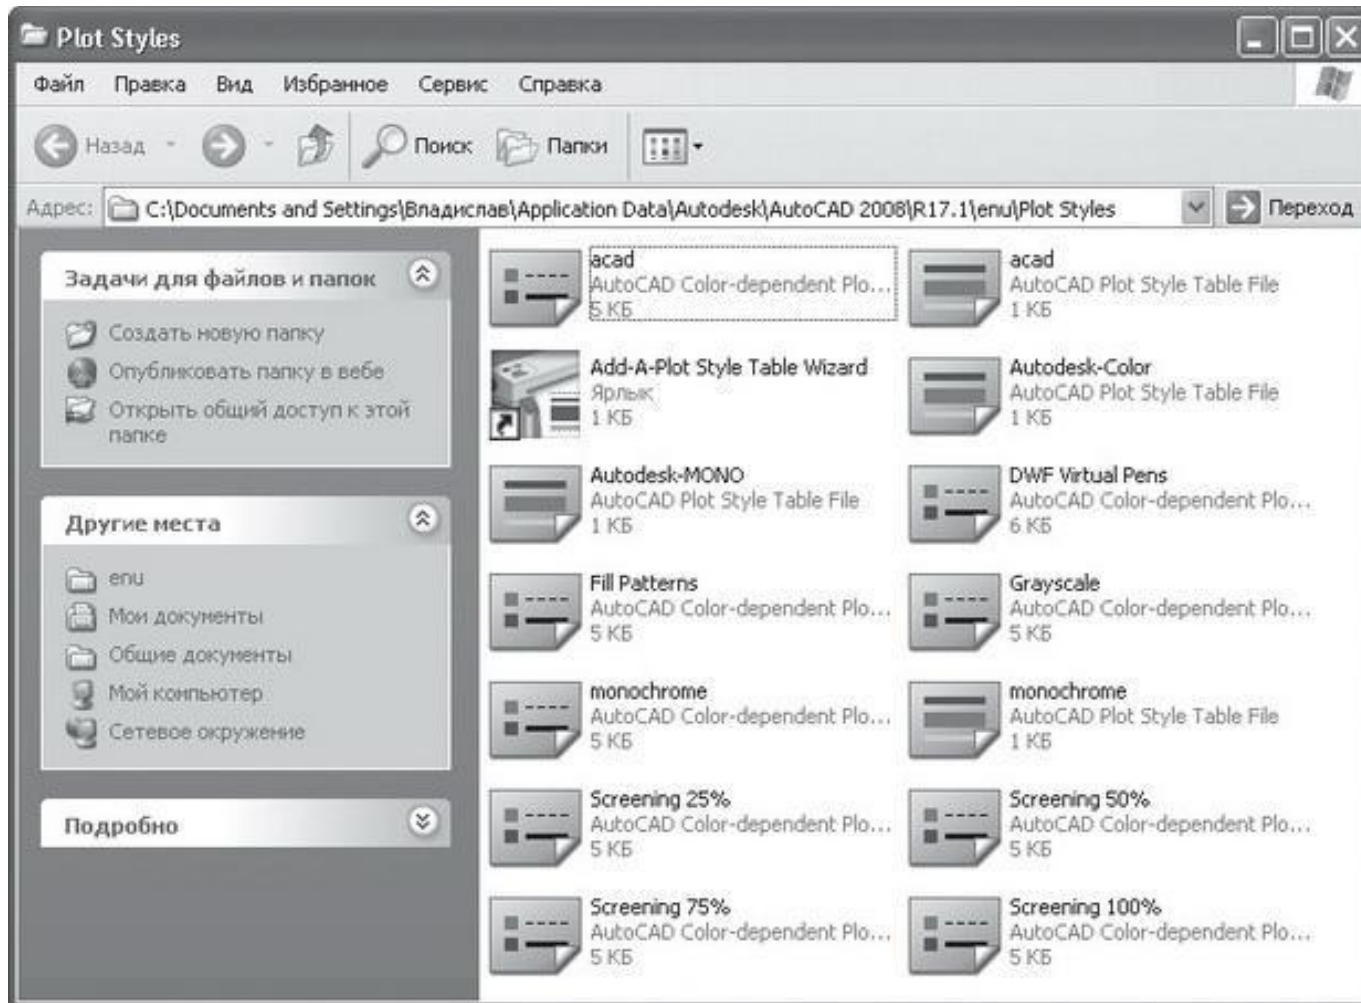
Plot Styles

Файл Правка Вид Избранное Сервис Справка

Назад Поиск Папки

Адрес: C:\Documents and Settings\Владислав\Application Data\Autodesk\AutoCAD 2008\R17.1\enu\Plot Styles Переход

Задачи для файлов и папок

Создать новую папку
Опубликовать папку в вебе
Открыть общий доступ к этой папке

Другие места

enu
Мои документы
Общие документы
Мой компьютер
Сетевое окружение

Подробно

acad
AutoCAD Color-dependent Plo...
5 КБ

acad
AutoCAD Plot Style Table File
1 КБ

Add-A-Plot Style Table Wizard
Ярлык
1 КБ

Autodesk-Color
AutoCAD Plot Style Table File
1 КБ

Autodesk-MONO
AutoCAD Plot Style Table File
1 КБ

DWF Virtual Pens
AutoCAD Color-dependent Plo...
6 КБ

Fill Patterns
AutoCAD Color-dependent Plo...
5 КБ

Grayscale
AutoCAD Color-dependent Plo...
5 КБ

monochrome
AutoCAD Color-dependent Plo...
5 КБ

monochrome
AutoCAD Plot Style Table File
1 КБ

Screening 25%
AutoCAD Color-dependent Plo...
5 КБ

Screening 50%
AutoCAD Color-dependent Plo...
5 КБ

Screening 75%
AutoCAD Color-dependent Plo...
5 КБ

Screening 100%
AutoCAD Color-dependent Plo...
5 КБ